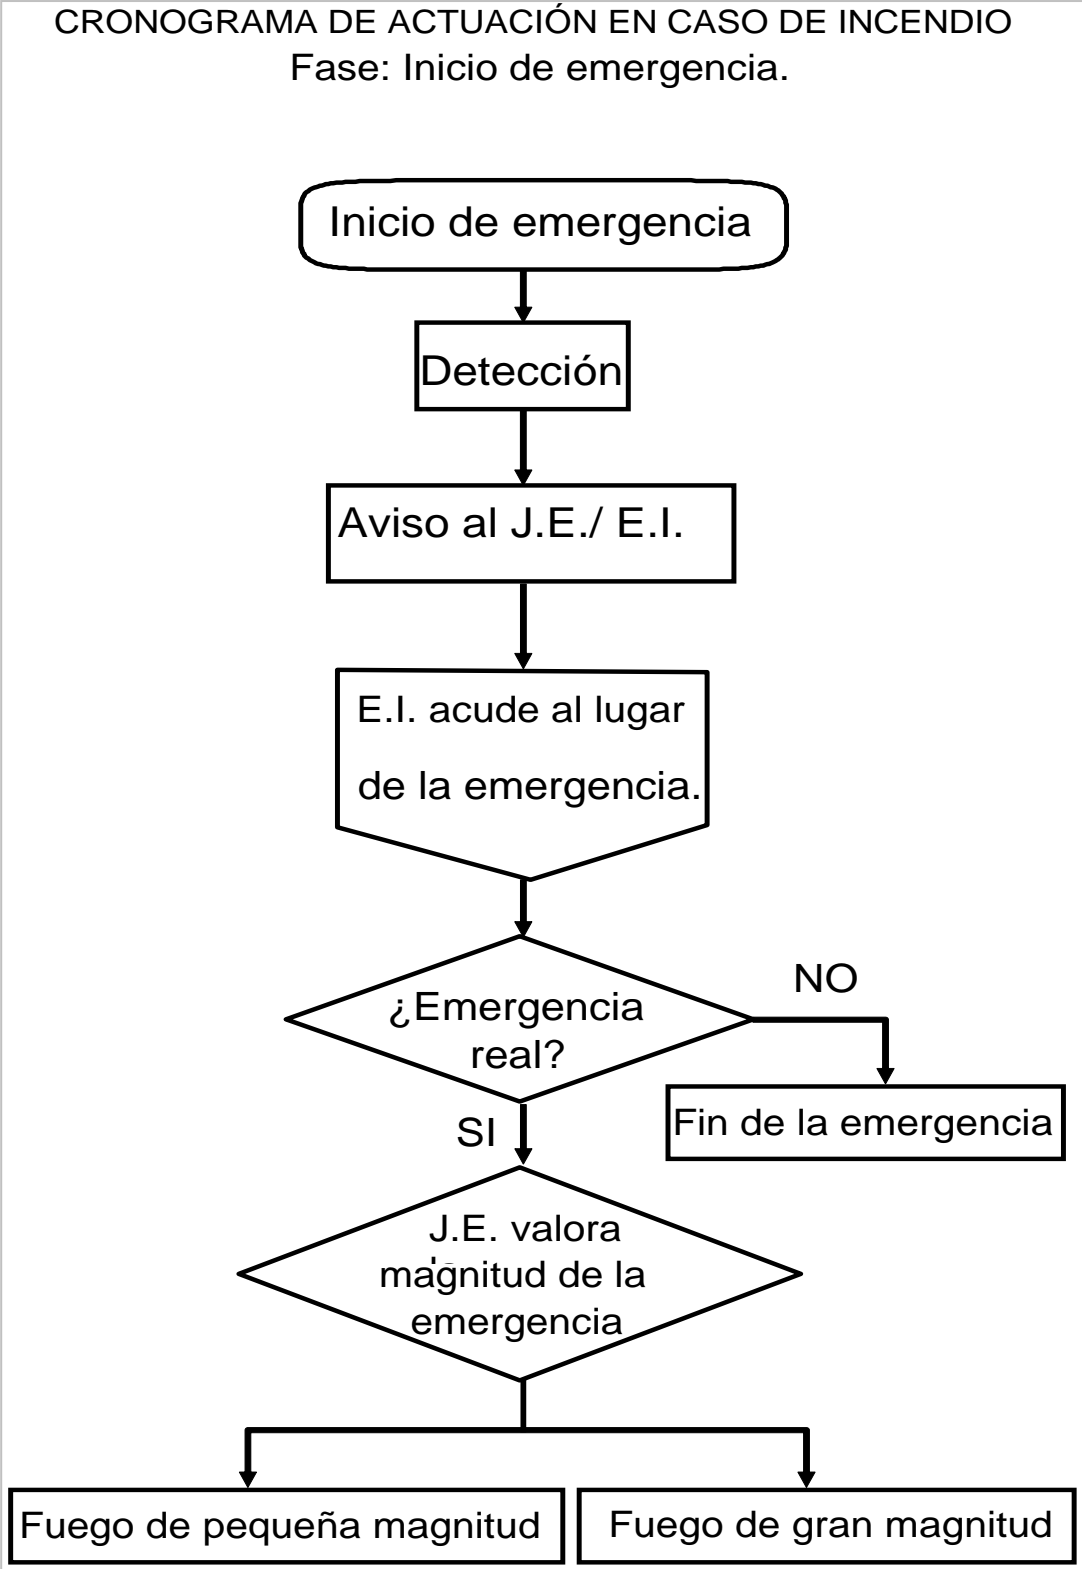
CRONOGRAMA DE ACTUACIÓN EN CASO DE INCENDIO
Fase: Inicio de emergencia.

Inicio de emergencia

Detección

Aviso al J.E./ E.I.

E.I. acude al lugar de la emergencia.

¿Emergencia real?

NO

Fin de la emergencia

SI

J.E. valora magnitud de la emergencia

Fuego de pequeña magnitud

Fuego de gran magnitud